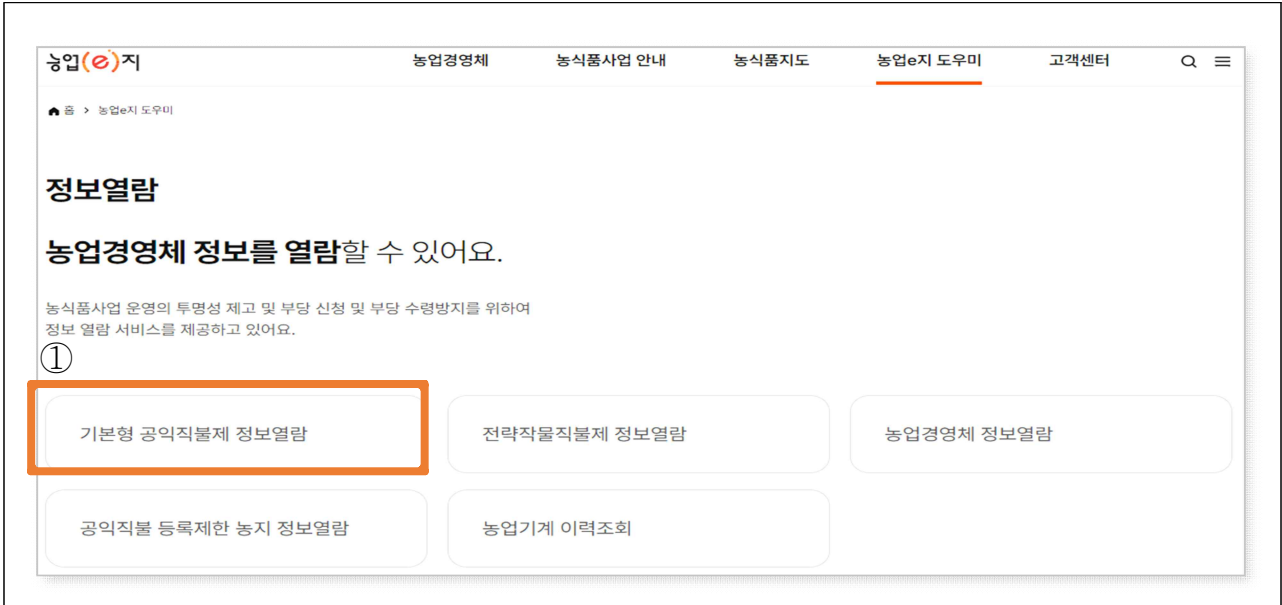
농업(e)지

농업경영체 농식품사업 안내 농식품지도 농업e지 도우미 고객센터

홈 > 농업e지 도우미

정보열람

농업경영체 정보를 열람할 수 있어요.

농식품사업 운영의 투명성 제고 및 부당 신청 및 부당 수령방지를 위하여 정보 열람 서비스를 제공하고 있어요.

①

기본형 공익직불제 정보열람

전략작물직불제 정보열람

농업경영체 정보열람

공익직불 등록제한 농지 정보열람

농업기계 이력조회